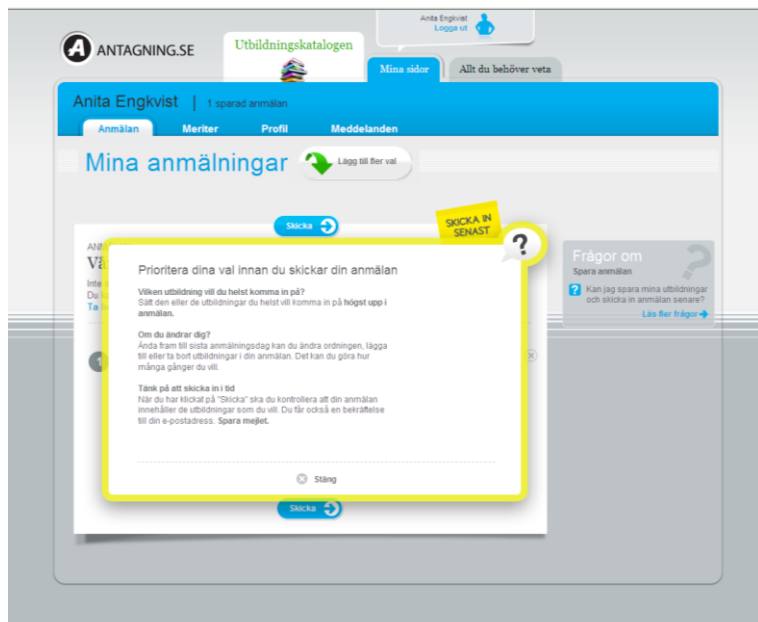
ANTAGNING.SE

Utbildningskatalogen

Anita Engkvist
Logga ut

Mina sidor

Allt du behöver veta

Anita Engkvist | 1 sparad anmälan

Anmälan

Meriter

Profil

Meddelanden

Mina anmälningar

Lägg till fler val

Skicka

SKICKA IN SENAST

ANM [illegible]
Vä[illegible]
Inte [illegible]
Du k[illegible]
Ta b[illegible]

Prioritera dina val innan du skickar din anmälan

Vilken utbildning vill du helst komma in på?
Sätt den eller de utbildningar du helst vill komma in på högst upp i anmälan.

Om du ändrar dig?
Ända fram till sista anmälningsdag kan du ändra ordningen, lägga till eller ta bort utbildningar i din anmälan. Det kan du göra hur många gånger du vill.

Tänk på att skicka in i tid
När du har klickat på "Skicka" ska du kontrollera att din anmälan innehåller de utbildningar som du vill. Du får också en bekräftelse till din e-postadress. Spara mejlet.

Stäng

Frågor om
Spara anmälan

Kan jag spara mina utbildningar och skicka in anmälan senare?

Läs fler frågor

Skicka